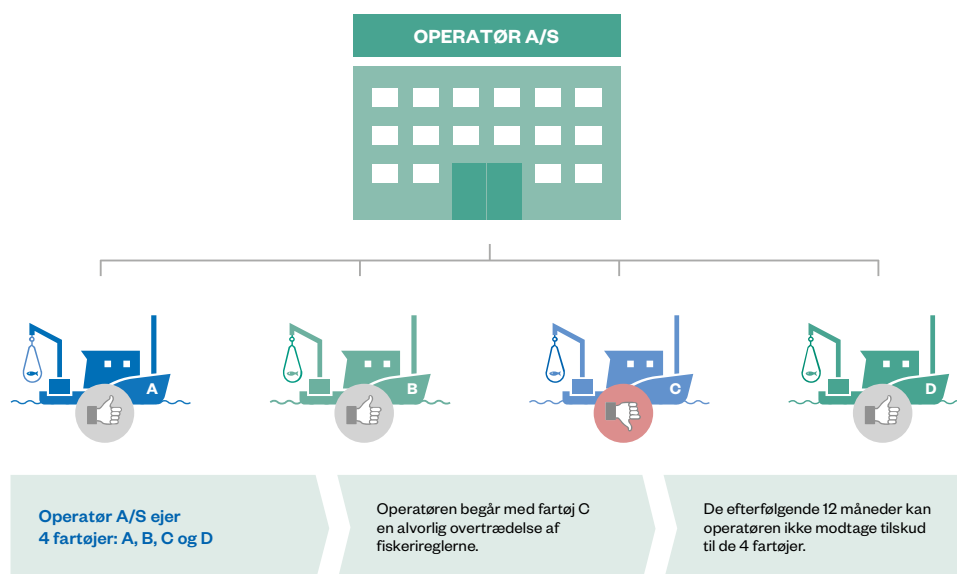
OPERATØR A/S

A

B

C

D

Operatør A/S ejer 4 fartøjer: A, B, C og D

Operatøren begår med fartøj C en alvorlig overtrædelse af fiskerireglerne.

De efterfølgende 12 måneder kan operatøren ikke modtage tilskud til de 4 fartøjer.